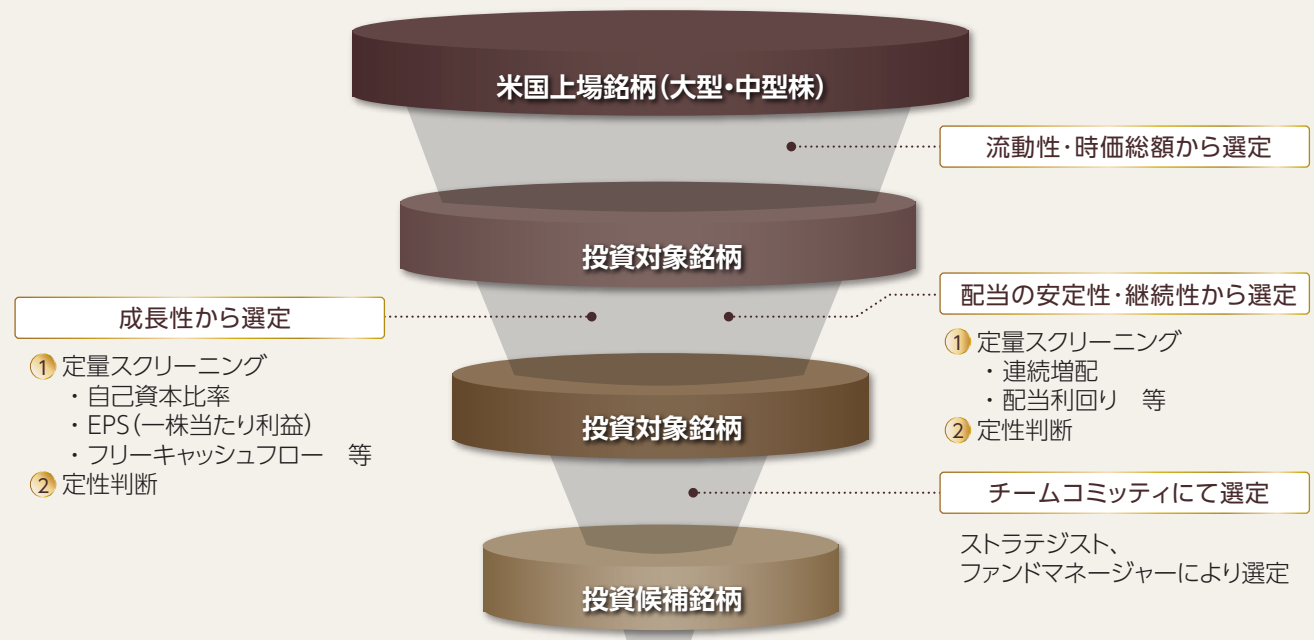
米国上場銘柄（大型・中型株）

流動性・時価総額から選定

投資対象銘柄

成長性から選定

1 定量スクリーニング
・自己資本比率
・EPS（一株当たり利益）
・フリーキャッシュフロー　等
2 定性判断

配当の安定性・継続性から選定

1 定量スクリーニング
・連続増配
・配当利回り　等
2 定性判断

投資対象銘柄

チームコミッティにて選定

ストラテジスト、
ファンドマネージャーにより選定

投資候補銘柄